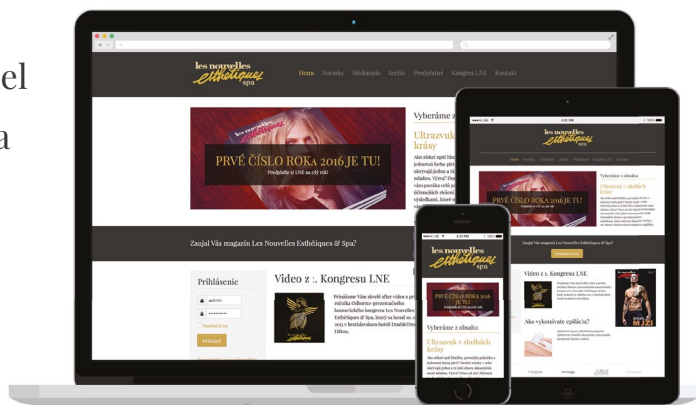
el

a

les nouvelles esthétiques spa

Home Novinky Idedkaropis Archív Predplatné Kongress LNE Kontakt

PRVÉ ČÍSLO ROKA 2016 JE TU!

Predplaťte si LNE na celý rok!

Vyberáme z

Ultrazvuk krásy

Zaujal Vás magazín Les Nouvelles Esthétiques & Spa?

Prihlásenie

admin

Prihlásiť

Video z 1. Kongresu LNE

les nouvelles esthétiques spa

PRVÉ ČÍSLO ROKA 2016 JE TU!

Vyberáme z obsahu

Ultrazvuk v službách krásy

Video z 1. Kongresu LNE

Ako vykonávate epiláciu?

les nouvelles esthétiques spa

PRVÉ ČÍSLO ROKA 2016 JE TU!

Vyberáme z obsahu

Ultrazvuk v službách krásy